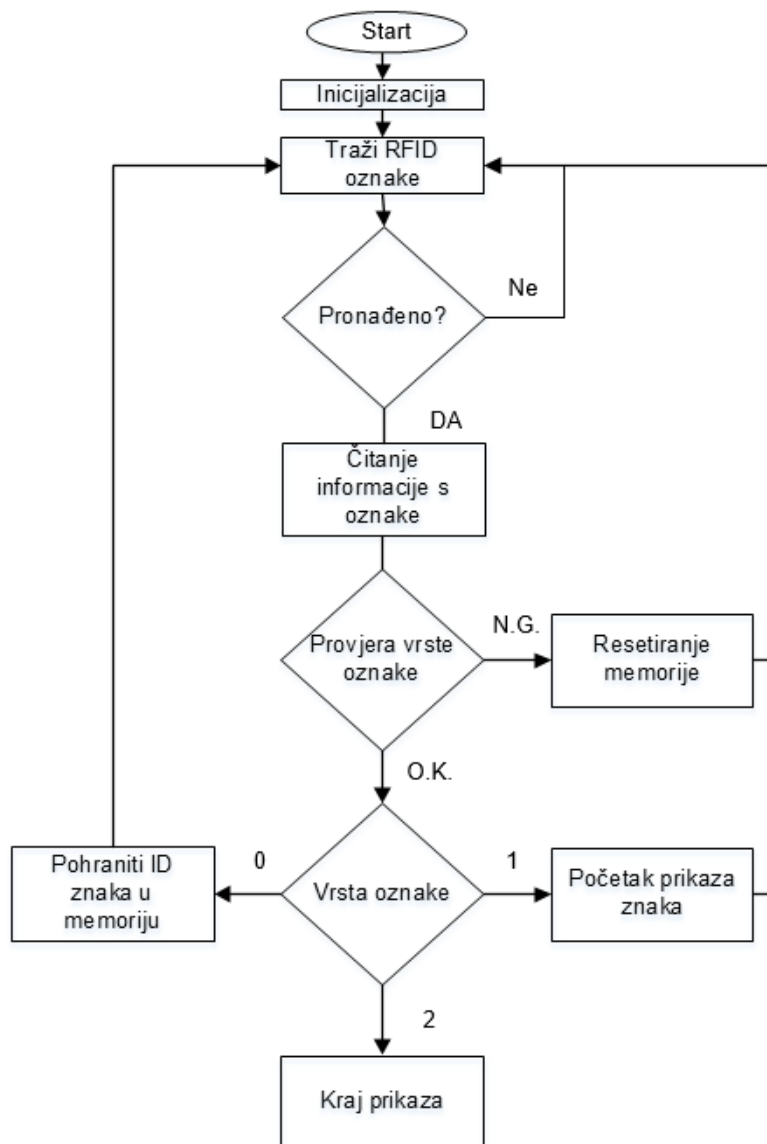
Start

Inicijalizacija

Traži RFID oznake

Pronađeno?

Ne

DA

Čitanje informacije s oznake

Provjera vrste oznake

N.G.

Resetiranje memorije

O.K.

Pohraniti ID znaka u memoriju

0

Vrsta oznake

1

Početak prikaza znaka

2

Kraj prikaza